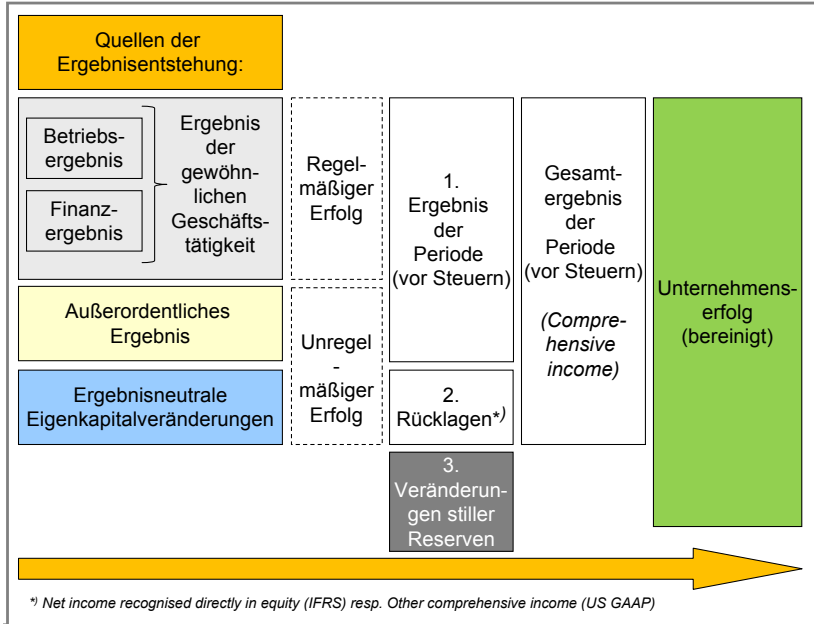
Quellen der Ergebnisentstehung:

Betriebsergebnis

Finanzergebnis

Ergebnis der gewöhnlichen Geschäftstätigkeit

Außerordentliches Ergebnis

Ergebnisneutrale Eigenkapitalveränderungen

Regelmäßiger Erfolg

Unregelmäßiger Erfolg

1. Ergebnis der Periode (vor Steuern)

2. Rücklagen*)

3. Veränderungen stiller Reserven

Gesamtergebnis der Periode (vor Steuern)

(Comprehensive income)

Unternehmenserfolg (bereinigt)

*) Net income recognised directly in equity (IFRS) resp. Other comprehensive income (US GAAP)